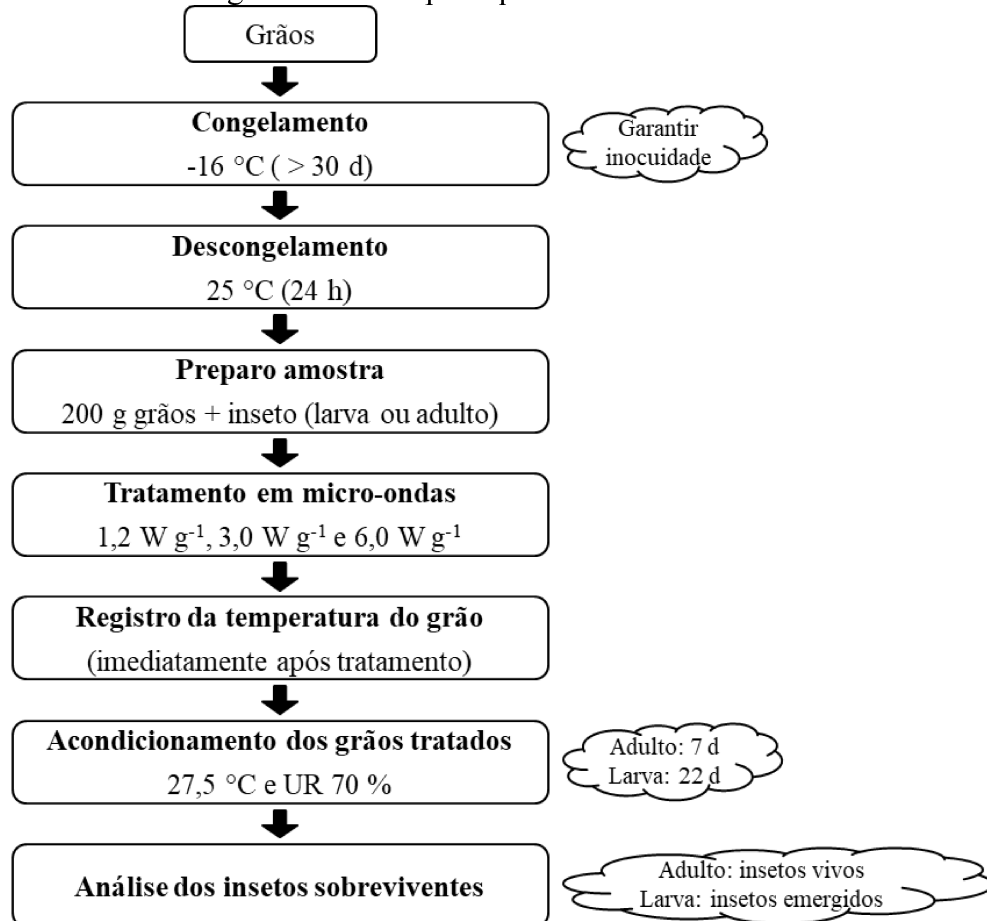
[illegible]

Grãos

Congelamento
-16 °C ( > 30 d)

Garantir inocuidade

Descongelamento
25 °C (24 h)

Preparo amostra
200 g grãos + inseto (larva ou adulto)

Tratamento em micro-ondas
1,2 W g$^{-1}$, 3,0 W g$^{-1}$ e 6,0 W g$^{-1}$

Registro da temperatura do grão
(imediatamente após tratamento)

Acondicionamento dos grãos tratados
27,5 °C e UR 70 %

Adulto: 7 d
Larva: 22 d

Análise dos insetos sobreviventes

Adulto: insetos vivos
Larva: insetos emergidos